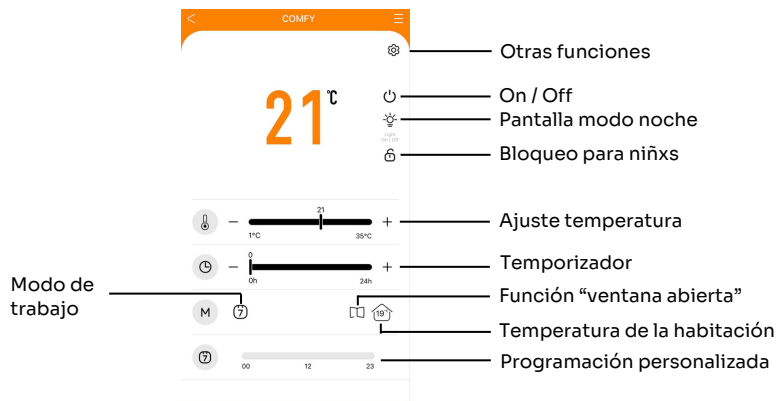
COMFY

21℃

Light On / Off

Otras funciones

On / Off

Pantalla modo noche

Bloqueo para niñxs

– 21 +
1°C 35°C

Ajuste temperatura

– 0 +
0h 24h

Temporizador

Modo de trabajo

M 7

Función “ventana abierta”

19°

Temperatura de la habitación

7
00 12 23

Programación personalizada